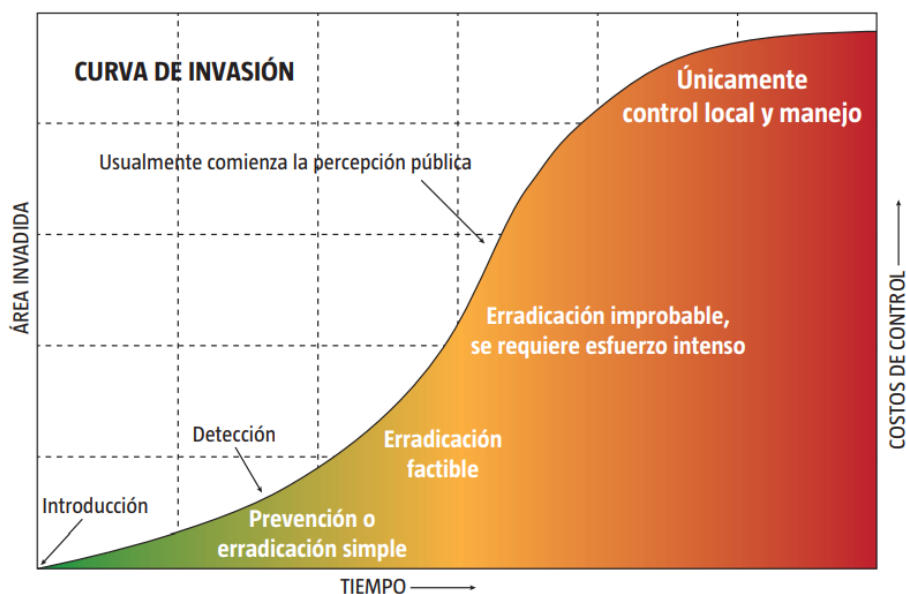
CURVA DE INVASIÓN

Únicamente control local y manejo

Usualmente comienza la percepción pública

ÁREA INVADIDA

Erradicación improbable, se requiere esfuerzo intenso

COSTOS DE CONTROL

Detección

Erradicación factible

Introducción

Prevención o erradicación simple

TIEMPO